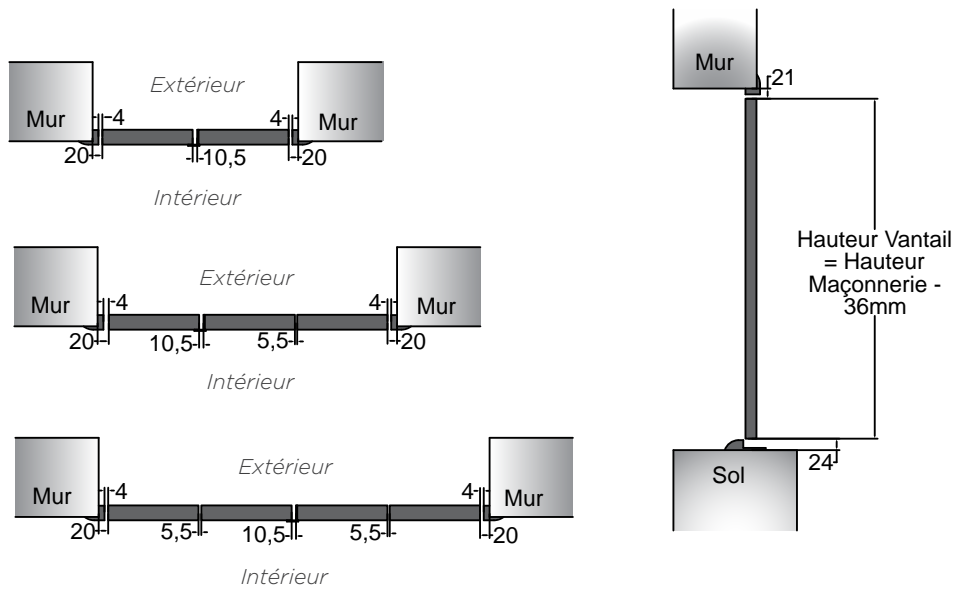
Extérieur

Mur

4

4

Mur

20

10,5

20

Intérieur

Extérieur

Mur

4

4

Mur

20

10,5

5,5

20

Intérieur

Extérieur

Mur

4

4

Mur

20

5,5

10,5

5,5

20

Intérieur

Mur

21

Hauteur Vantail = Hauteur Maçonnerie - 36mm

Sol

24